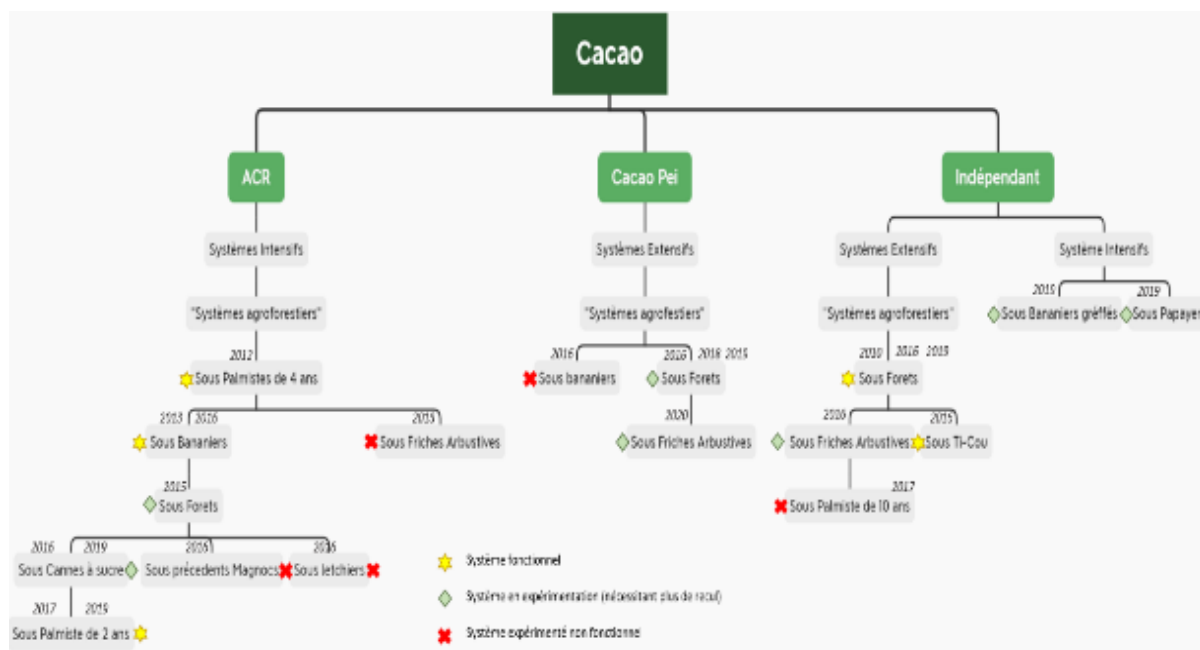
Cacao

ACR

Systèmes Intensifs

"Systèmes agroforestiers"

2012

Sous Palmistes de 4 ans

2013 2016

Sous Bananiers

2015

Sous Friches Arbustives

2015

Sous Forets

2016 2019 2016 2016

Sous Cannes à sucre

Sous précedents Magnocs

Sous letchiers

2017 2019

Sous Palmiste de 2 ans

Cacao Pei

Systèmes Extensifs

"Systèmes agrofestiers"

2016 2016 2018 2015

Sous bananiers

Sous Forets

2020

Sous Friches Arbustives

Indépendant

Systèmes Extensifs

"Systèmes agroforestiers"

2010 2016 2019

Sous Forets

2020 2015

Sous Friches Arbustives

Sous Ti-Cou

2017

Sous Palmiste de 10 ans

Système Intensifs

2015 2019

Sous Bananiers greffés

Sous Papayer

Système fonctionnel

Système en expérimentation (nécessitant plus de recul)

Système expérimenté non fonctionnel